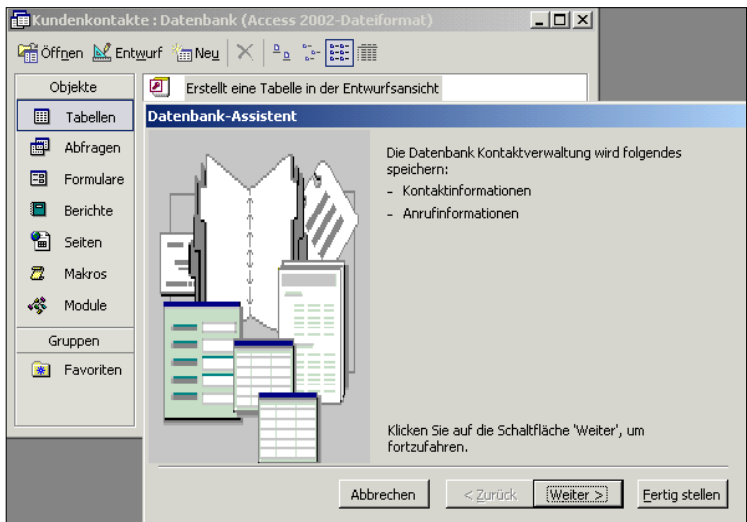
Kundenkontakte : Datenbank (Access 2002-Dateiformat)

Öffnen Entwurf Neu

Objekte

Tabellen

Abfragen

Formulare

Berichte

Seiten

Makros

Module

Gruppen

Favoriten

Erstellt eine Tabelle in der Entwurfsansicht

Datenbank-Assistent

Die Datenbank Kontaktverwaltung wird folgendes speichern:

- Kontaktinformationen
- Anrufinformationen

Klicken Sie auf die Schaltfläche 'Weiter', um fortzufahren.

Abbrechen

< Zurück

Weiter >

Fertig stellen